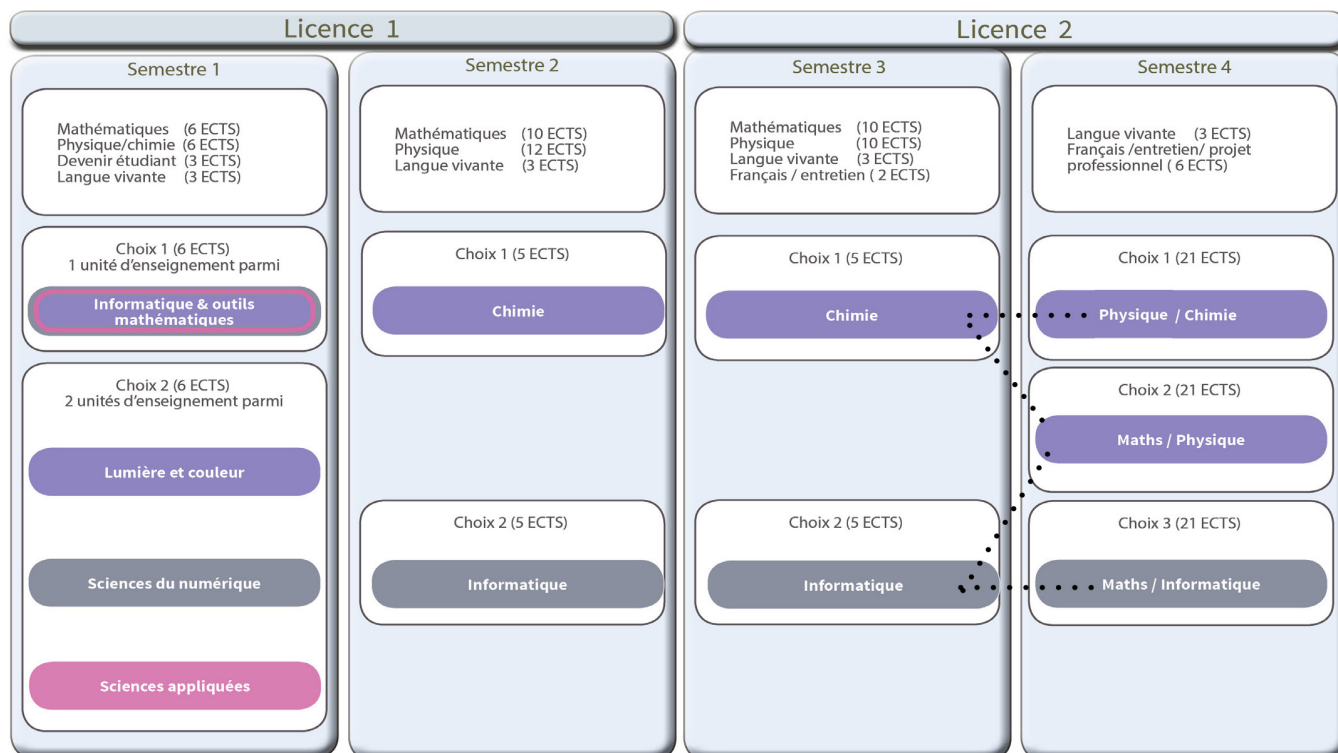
Licence 1

Semestre 1

Mathématiques (6 ECTS)
Physique/chimie (6 ECTS)
Devenir étudiant (3 ECTS)
Langue vivante (3 ECTS)

Choix 1 (6 ECTS)
1 unité d'enseignement parmi

Informatique & outils mathématiques

Choix 2 (6 ECTS)
2 unités d'enseignement parmi

Lumière et couleur

Sciences du numérique

Sciences appliquées

Semestre 2

Mathématiques (10 ECTS)
Physique (12 ECTS)
Langue vivante (3 ECTS)

Choix 1 (5 ECTS)

Chimie

Choix 2 (5 ECTS)

Informatique

Licence 2

Semestre 3

Mathématiques (10 ECTS)
Physique (10 ECTS)
Langue vivante (3 ECTS)
Français / entretien ( 2 ECTS)

Choix 1 (5 ECTS)

Chimie

Choix 2 (5 ECTS)

Informatique

Semestre 4

Langue vivante (3 ECTS)
Français /entretien/ projet professionnel ( 6 ECTS)

Choix 1 (21 ECTS)

Physique / Chimie

Choix 2 (21 ECTS)

Maths / Physique

Choix 3 (21 ECTS)

Maths / Informatique